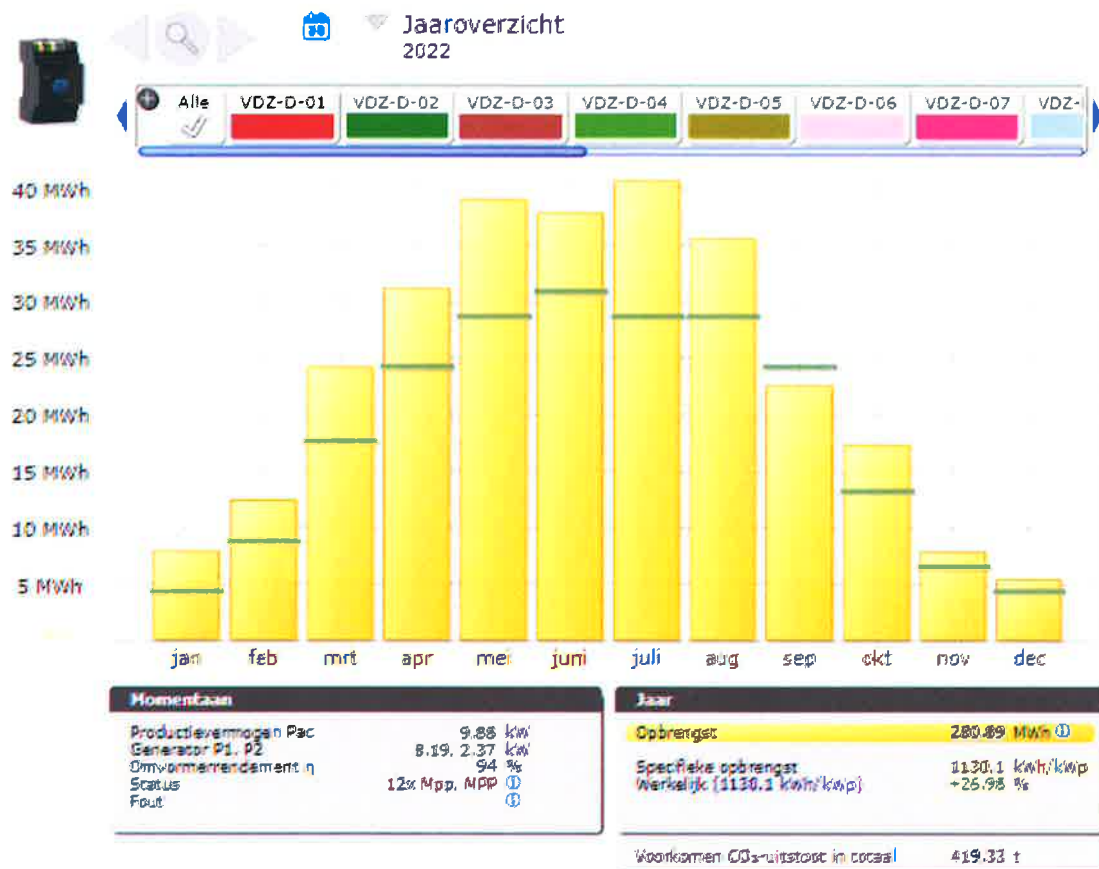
Jaaroverzicht
2022

Alle
VDZ-D-01
VDZ-D-02
VDZ-D-03
VDZ-D-04
VDZ-D-05
VDZ-D-06
VDZ-D-07
VDZ-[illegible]

40 MWh
35 MWh
30 MWh
25 MWh
20 MWh
15 MWh
10 MWh
5 MWh

jan feb mrt apr mei juni juli aug sep okt nov dec

Momentaan

Productievermogen Pac 9.88 kW
Generator P1, P2 8.19, 2.37 kW
Omvormerrendement η 94 %
Status 12x Mpp, MPP ⓘ
Fout ⓘ

Jaar

Opbrengst 280.89 MWh ⓘ

Specifieke opbrengst 1130.1 kWh/kWp
Werkelijk (1130.1 kWh/kWp) +26.98 %

Voorkomen $CO_2$-uitstoot in totaal 419.33 t